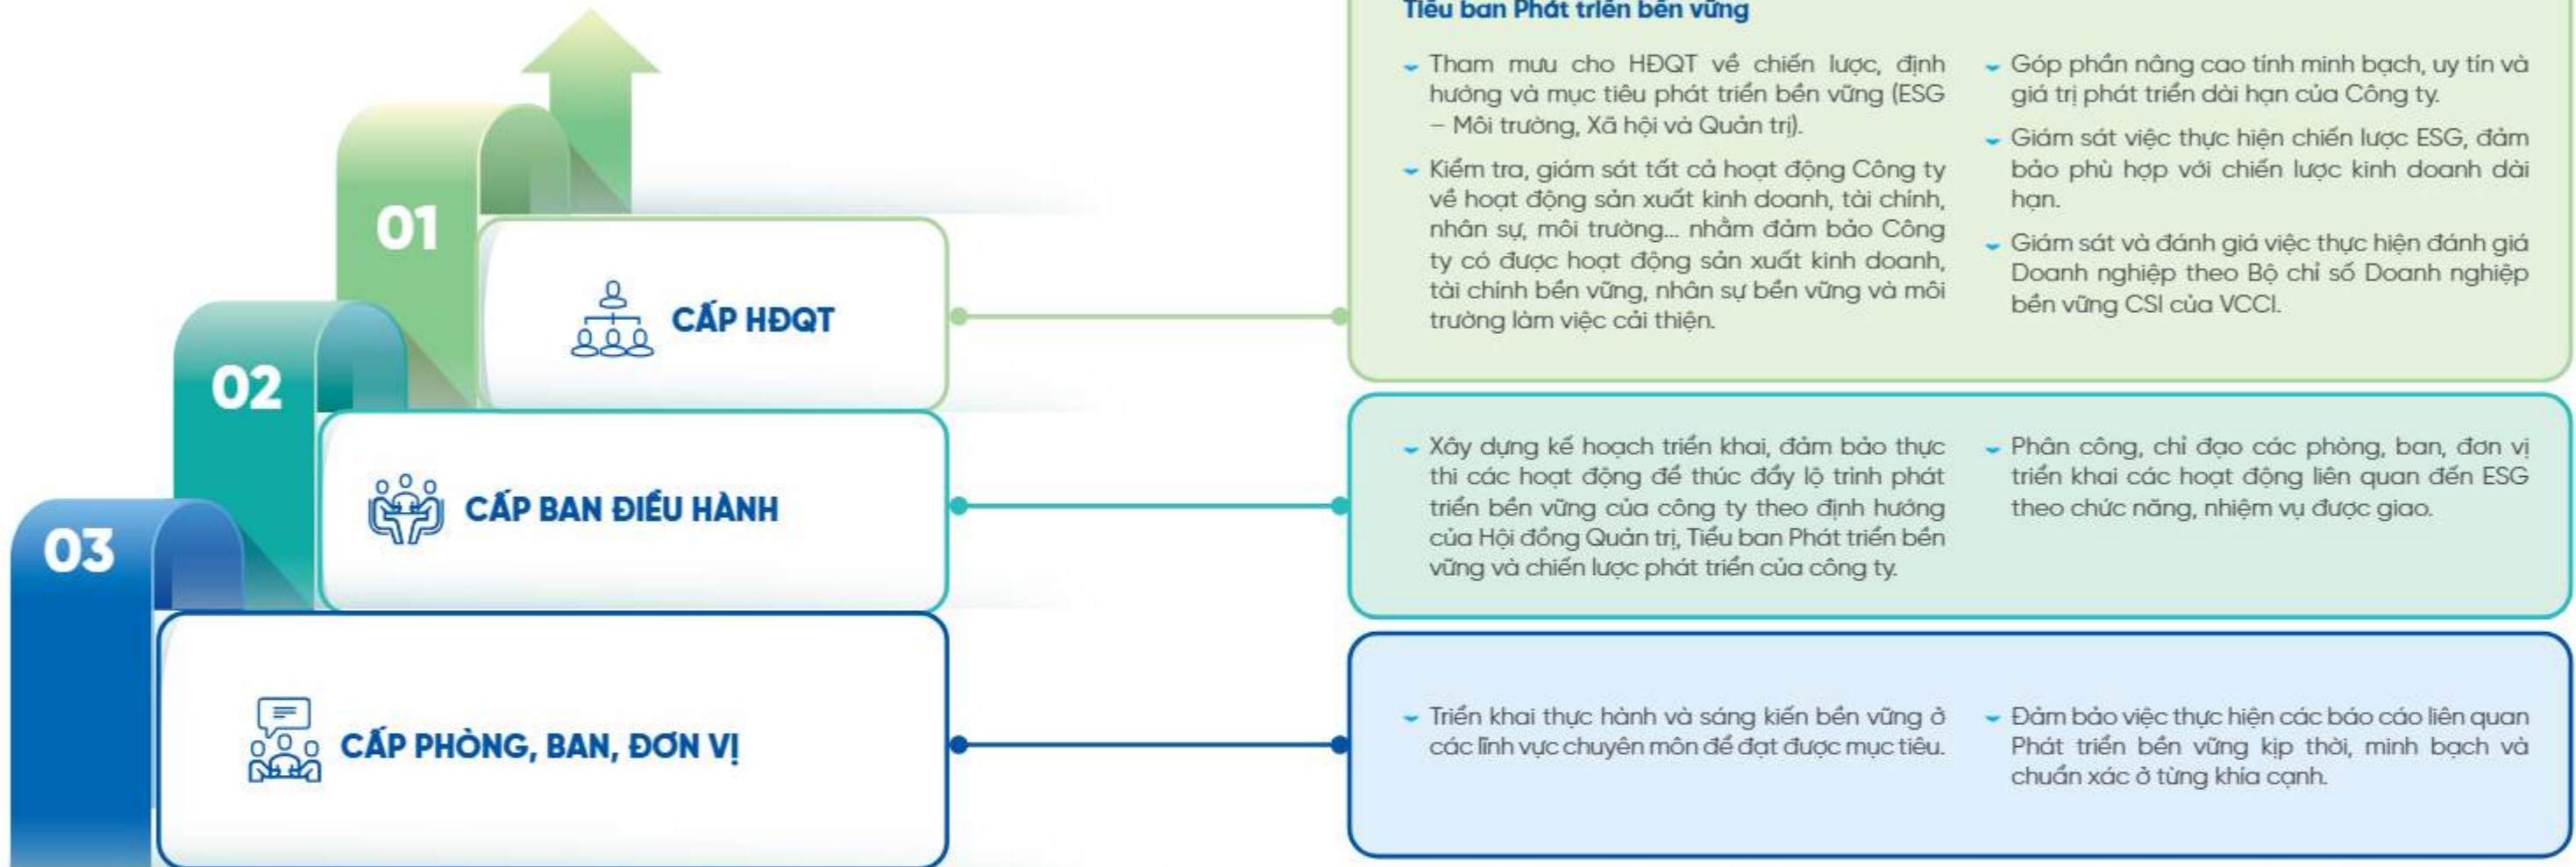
01

CẤP HĐQT

02

CẤP BAN ĐIỀU HÀNH

03

CẤP PHÒNG, BAN, ĐƠN VỊ

Tiểu ban Phát triển bền vững

Tham mưu cho HĐQT về chiến lược, định hướng và mục tiêu phát triển bền vững (ESG – Môi trường, Xã hội và Quản trị).

Kiểm tra, giám sát tất cả hoạt động Công ty về hoạt động sản xuất kinh doanh, tài chính, nhân sự, môi trường... nhằm đảm bảo Công ty có được hoạt động sản xuất kinh doanh, tài chính bền vững, nhân sự bền vững và môi trường làm việc cải thiện.

Góp phần nâng cao tính minh bạch, uy tín và giá trị phát triển dài hạn của Công ty.

Giám sát việc thực hiện chiến lược ESG, đảm bảo phù hợp với chiến lược kinh doanh dài hạn.

Giám sát và đánh giá việc thực hiện đánh giá Doanh nghiệp theo Bộ chỉ số Doanh nghiệp bền vững CSI của VCCI.

Xây dựng kế hoạch triển khai, đảm bảo thực thi các hoạt động để thúc đẩy lộ trình phát triển bền vững của công ty theo định hướng của Hội đồng Quản trị, Tiểu ban Phát triển bền vững và chiến lược phát triển của công ty.

Phân công, chỉ đạo các phòng, ban, đơn vị triển khai các hoạt động liên quan đến ESG theo chức năng, nhiệm vụ được giao.

Triển khai thực hành và sáng kiến bền vững ở các lĩnh vực chuyên môn để đạt được mục tiêu.

Đảm bảo việc thực hiện các báo cáo liên quan Phát triển bền vững kịp thời, minh bạch và chuẩn xác ở từng khía cạnh.